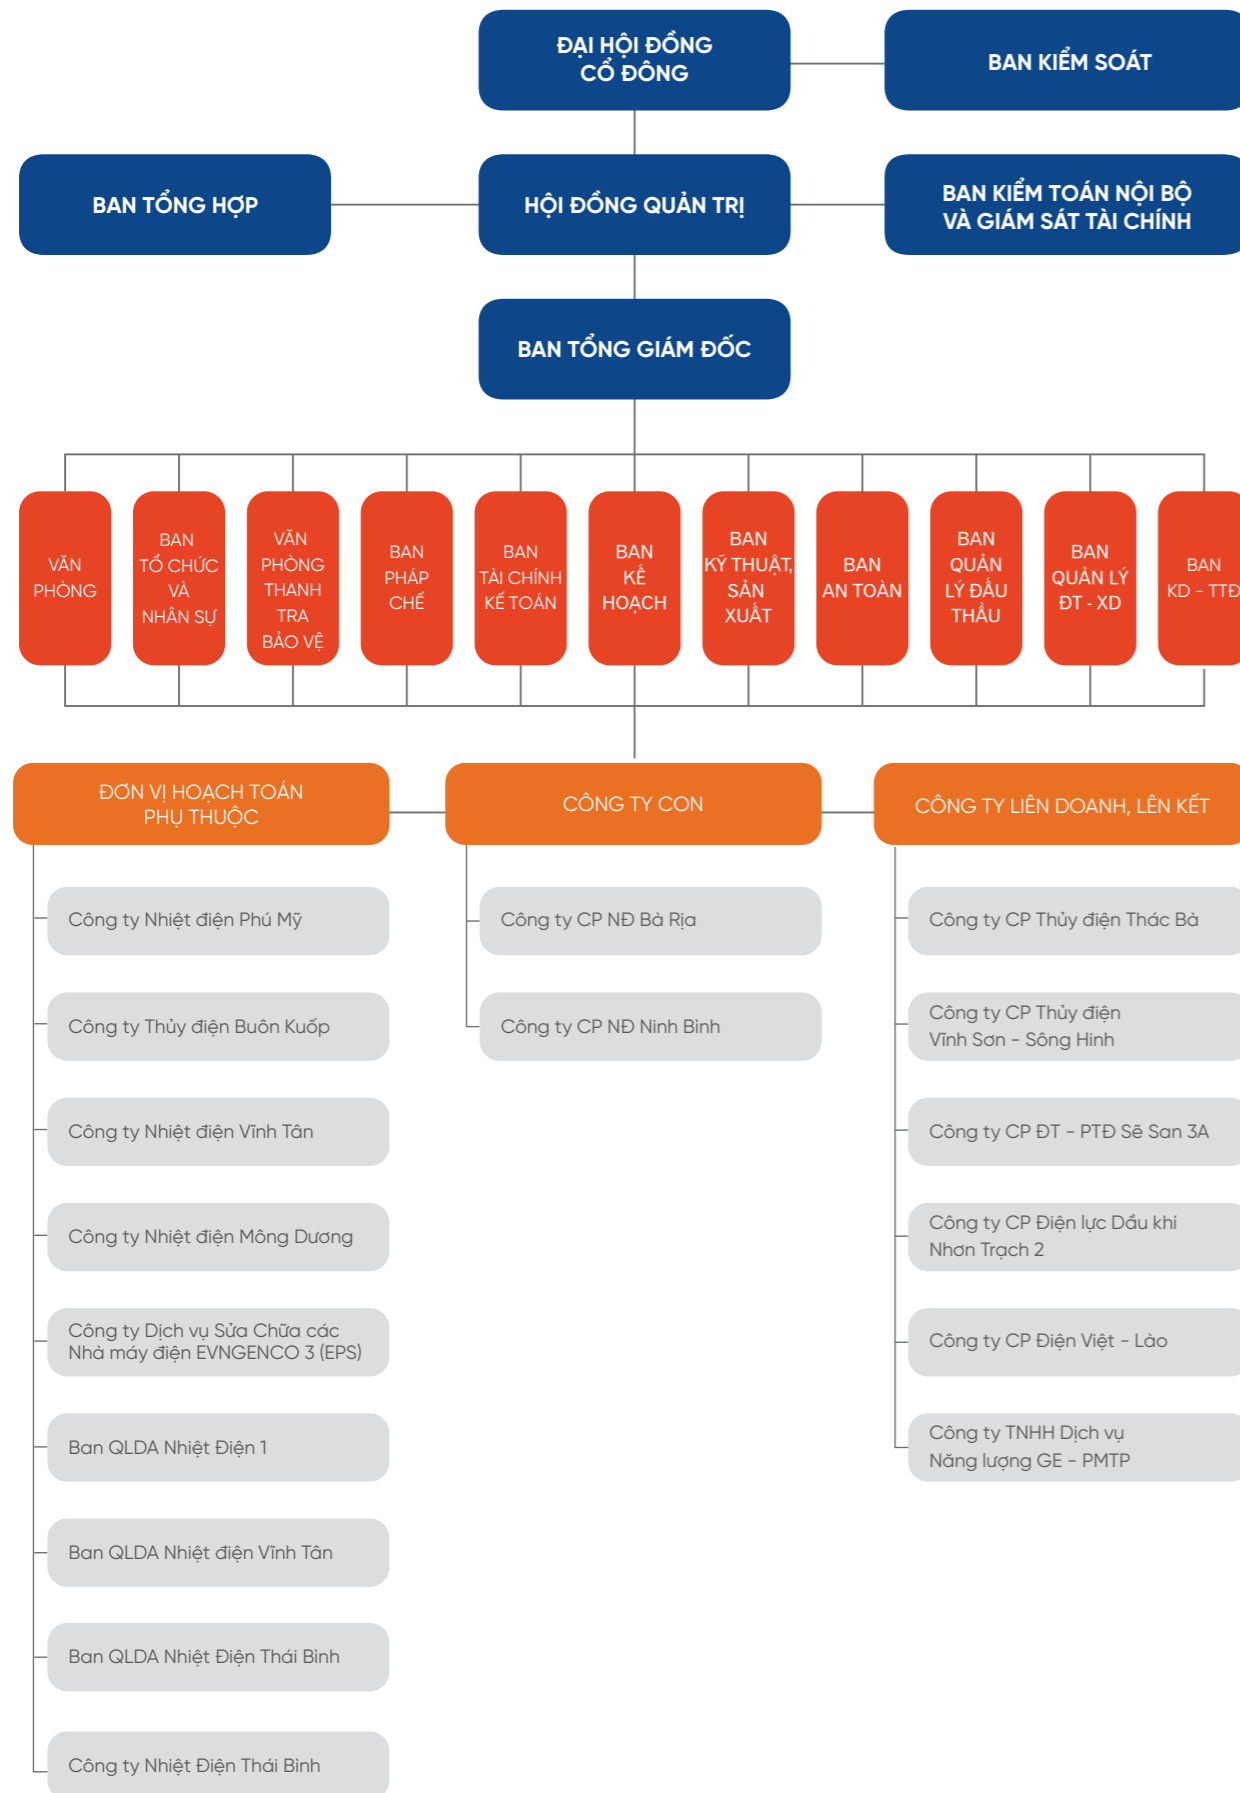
ĐẠI HỘI ĐỒNG CỔ ĐÔNG

BAN KIỂM SOÁT

BAN TỔNG HỢP

HỘI ĐỒNG QUẢN TRỊ

BAN KIỂM TOÁN NỘI BỘ VÀ GIÁM SÁT TÀI CHÍNH

BAN TỔNG GIÁM ĐỐC

VĂN PHÒNG

BAN TỔ CHỨC VÀ NHÂN SỰ

VĂN PHÒNG THANH TRA BẢO VỆ

BAN PHÁP CHẾ

BAN TÀI CHÍNH KẾ TOÁN

BAN KẾ HOẠCH

BAN KỸ THUẬT, SẢN XUẤT

BAN AN TOÀN

BAN QUẢN LÝ ĐẤU THẦU

BAN QUẢN LÝ ĐT - XD

BAN KD - TTĐ

ĐƠN VỊ HOẠCH TOÁN PHỤ THUỘC

CÔNG TY CON

CÔNG TY LIÊN DOANH, LÊN KẾT

Công ty Nhiệt điện Phú Mỹ

Công ty Thủy điện Buôn Kuốp

Công ty Nhiệt điện Vĩnh Tân

Công ty Nhiệt điện Mông Dương

Công ty Dịch vụ Sửa Chữa các Nhà máy điện EVNGENCO 3 (EPS)

Ban QLDA Nhiệt Điện 1

Ban QLDA Nhiệt điện Vĩnh Tân

Ban QLDA Nhiệt Điện Thái Bình

Công ty Nhiệt Điện Thái Bình

Công ty CP NĐ Bà Rịa

Công ty CP NĐ Ninh Bình

Công ty CP Thủy điện Thác Bà

Công ty CP Thủy điện Vĩnh Sơn - Sông Hinh

Công ty CP ĐT - PTĐ Sê San 3A

Công ty CP Điện lực Dầu khí Nhơn Trạch 2

Công ty CP Điện Việt - Lào

Công ty TNHH Dịch vụ Năng lượng GE - PMTP